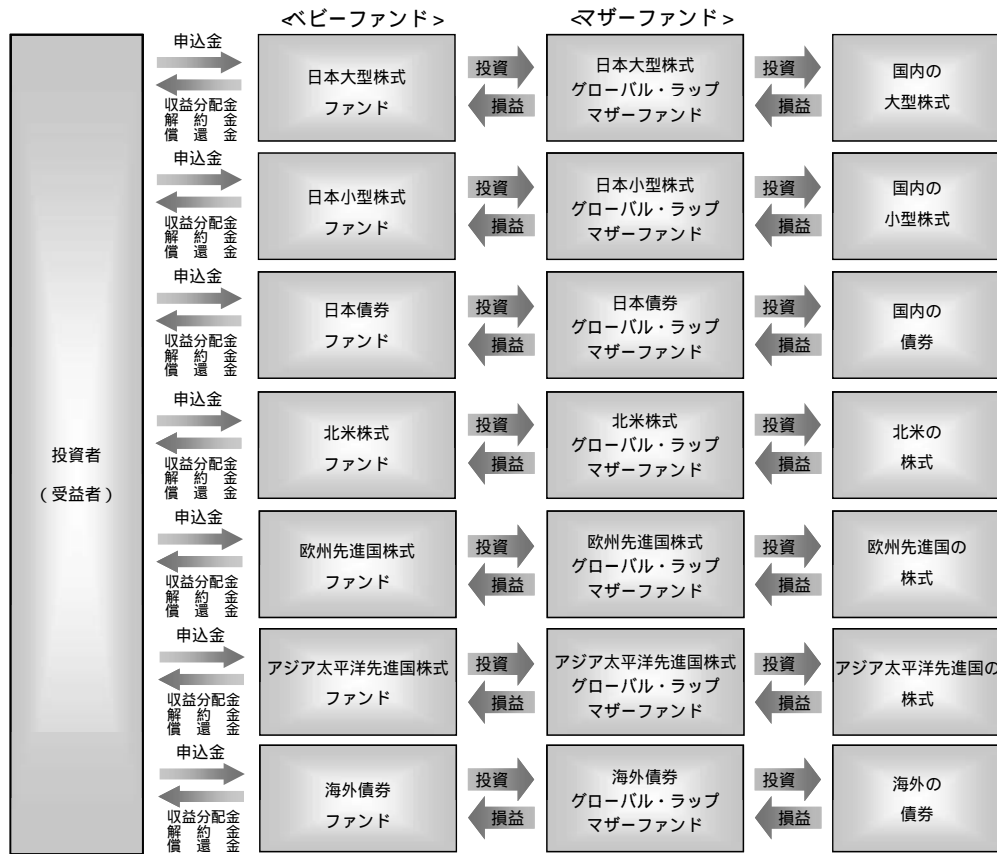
<ベビーファンド>

<マザーファンド>

投資者
(受益者)

申込金
収益分配金
解約金
償還金

日本大型株式
ファンド

投資
損益

日本大型株式
グローバル・ラップ
マザーファンド

投資
損益

国内の
大型株式

申込金
収益分配金
解約金
償還金

日本小型株式
ファンド

投資
損益

日本小型株式
グローバル・ラップ
マザーファンド

投資
損益

国内の
小型株式

申込金
収益分配金
解約金
償還金

日本債券
ファンド

投資
損益

日本債券
グローバル・ラップ
マザーファンド

投資
損益

国内の
債券

申込金
収益分配金
解約金
償還金

北米株式
ファンド

投資
損益

北米株式
グローバル・ラップ
マザーファンド

投資
損益

北米の
株式

申込金
収益分配金
解約金
償還金

欧州先進国株式
ファンド

投資
損益

欧州先進国株式
グローバル・ラップ
マザーファンド

投資
損益

欧州先進国の
株式

申込金
収益分配金
解約金
償還金

アジア太平洋先進国株式
ファンド

投資
損益

アジア太平洋先進国株式
グローバル・ラップ
マザーファンド

投資
損益

アジア太平洋先進国の
株式

申込金
収益分配金
解約金
償還金

海外債券
ファンド

投資
損益

海外債券
グローバル・ラップ
マザーファンド

投資
損益

海外の
債券